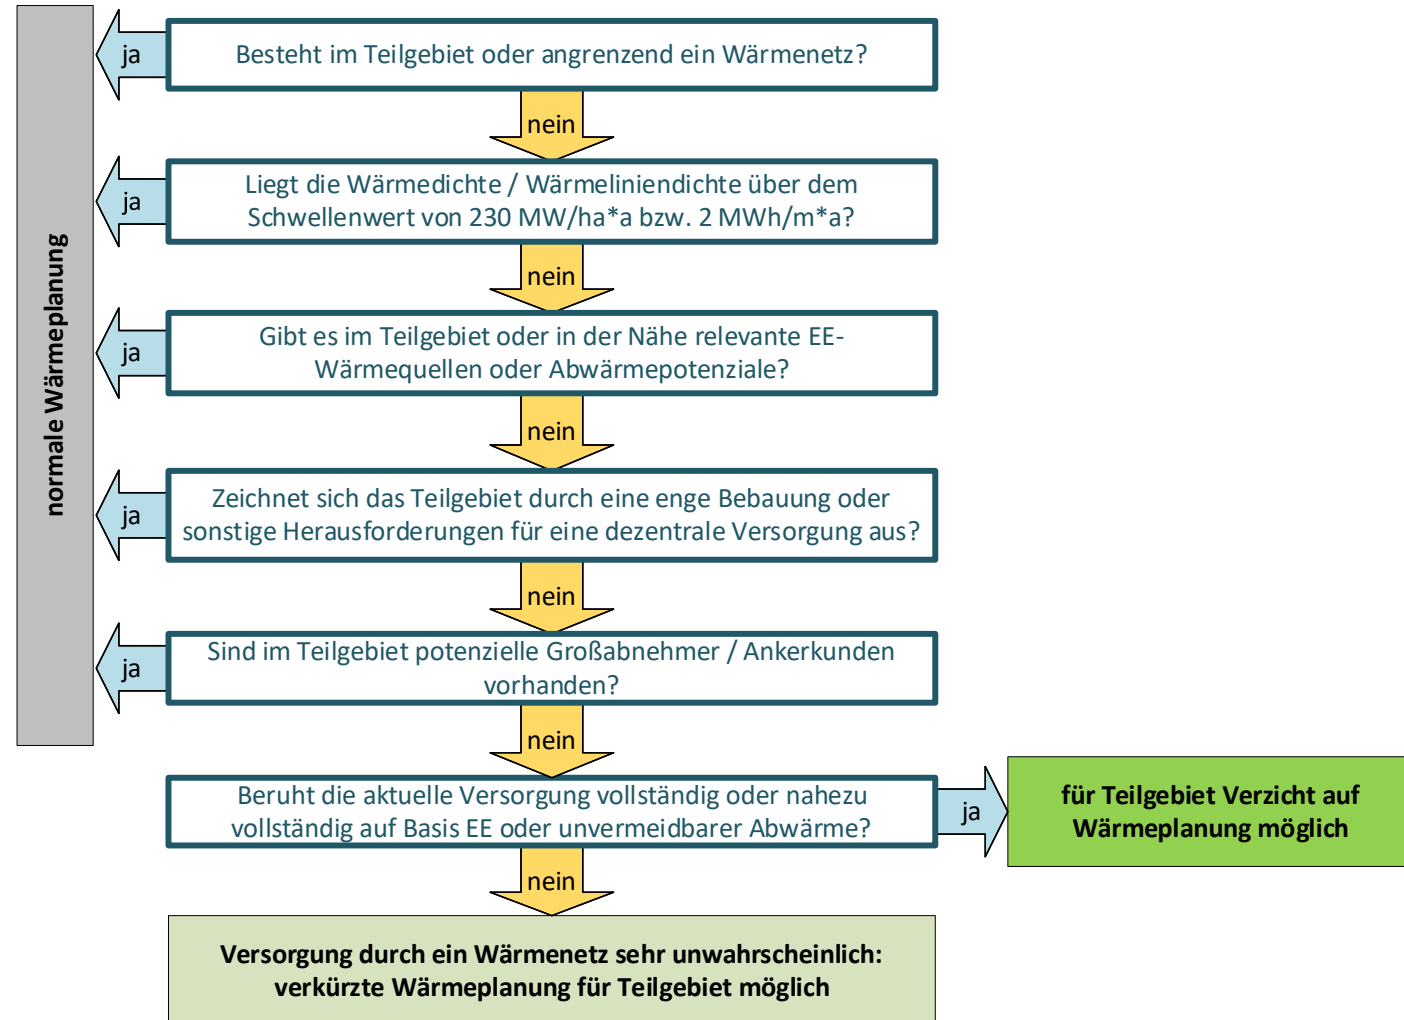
normale Wärmeplanung

ja

Besteht im Teilgebiet oder angrenzend ein Wärmenetz?

nein

ja

Liegt die Wärmedichte / Wärmeliniendichte über dem Schwellenwert von 230 MW/ha*a bzw. 2 MWh/m*a?

nein

ja

Gibt es im Teilgebiet oder in der Nähe relevante EE-Wärmequellen oder Abwärmepotenziale?

nein

ja

Zeichnet sich das Teilgebiet durch eine enge Bebauung oder sonstige Herausforderungen für eine dezentrale Versorgung aus?

nein

ja

Sind im Teilgebiet potenzielle Großabnehmer / Ankerkunden vorhanden?

nein

Beruht die aktuelle Versorgung vollständig oder nahezu vollständig auf Basis EE oder unvermeidbarer Abwärme?

ja

für Teilgebiet Verzicht auf Wärmeplanung möglich

nein

Versorgung durch ein Wärmenetz sehr unwahrscheinlich: verkürzte Wärmeplanung für Teilgebiet möglich